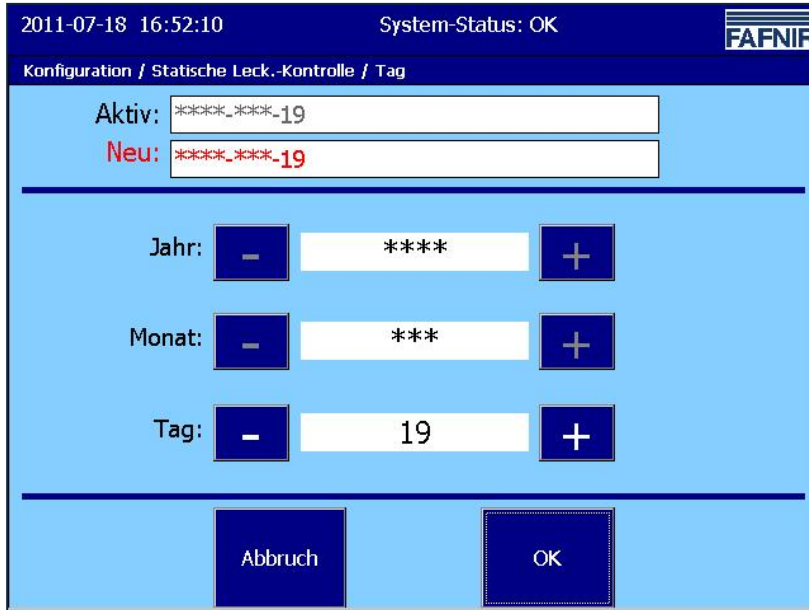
2011-07-18 16:52:10
System-Status: OK
FAFNIR

Konfiguration / Statische Leck.-Kontrolle / Tag

Aktiv: \*\*\*\*-\*\*\*-19
Neu: \*\*\*\*-\*\*\*-19

Jahr: - \*\*\*\* +

Monat: - \*\*\* +

Tag: - 19 +

Abbruch
OK